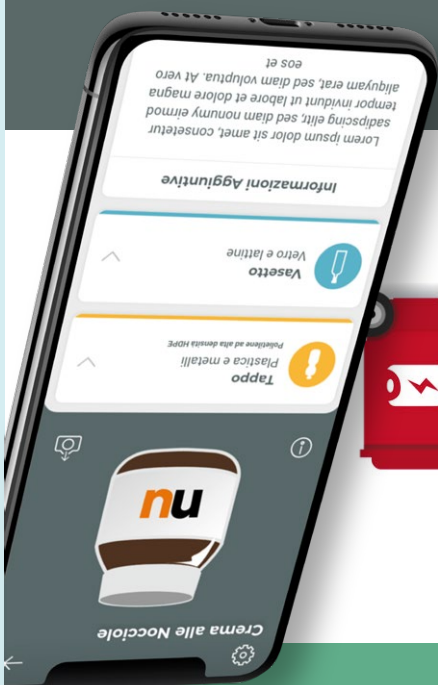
Crema alle Nocciole

nu

Tappo
Plastica e metalli
Polietilene ad alta densità HDPE

Vasetto
Vetro e lattine

Informazioni Aggiuntive

Lorem ipsum dolor sit amet, consetetur sadipscing elitr, sed diam nonumy eirmod tempor invidunt ut labore et dolore magna aliquyam erat, sed diam voluptua. At vero eos et